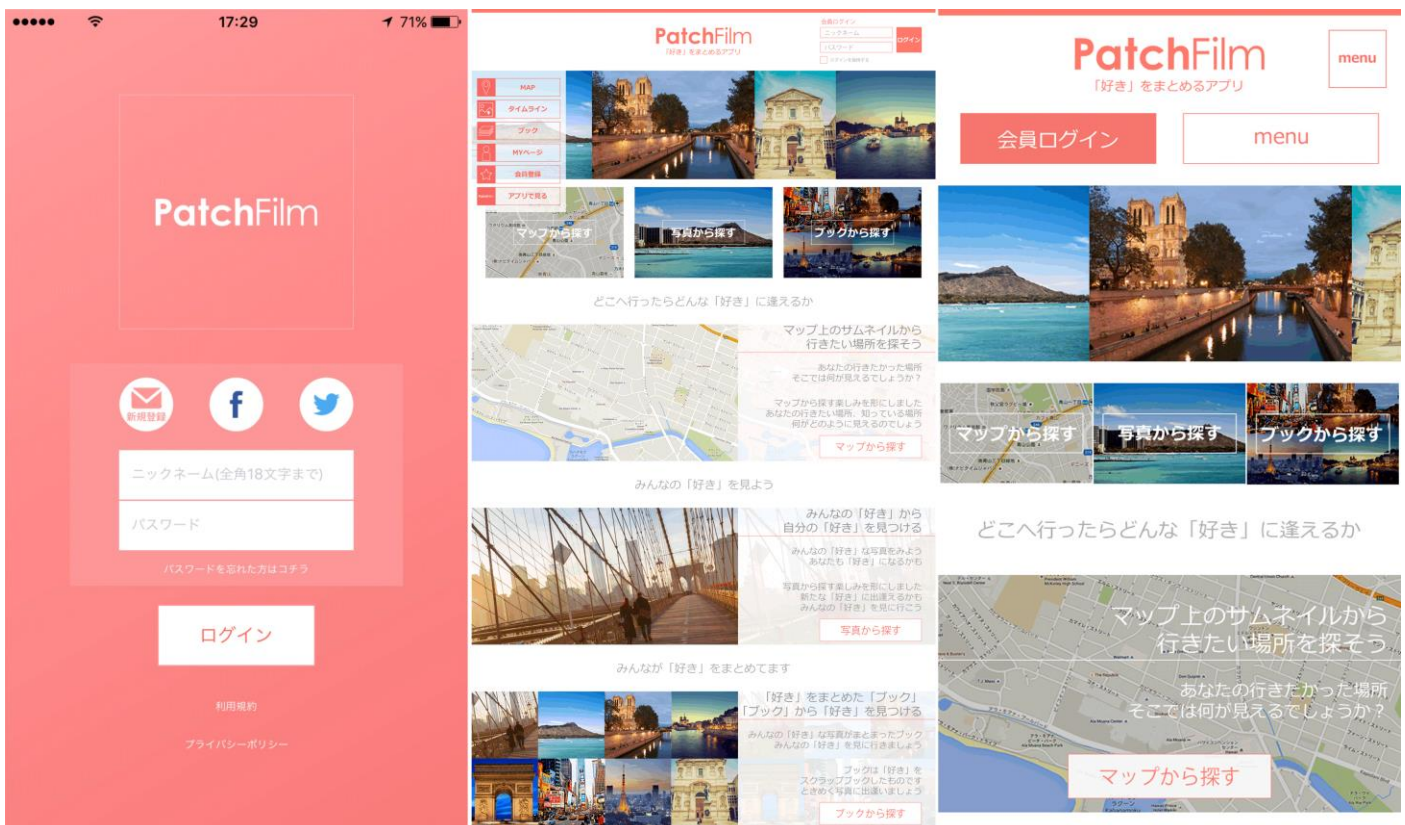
●●●●● 17:29 71%

PatchFilm

新規登録

f

ニックネーム(全角18文字まで)

パスワード

パスワードを忘れた方はコチラ

ログイン

利用規約

プライバシーポリシー

PatchFilm
「好き」をまとめるアプリ

会員ログイン
ニックネーム
パスワード
ログイン
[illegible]

MAP
タイムライン
ブック
MYページ
会員登録
アプリで見る

マップから探す
写真から探す
ブックから探す

どこへ行ったらどんな「好き」に逢えるか

マップ上のサムネイルから
行きたい場所を探そう

あなたの行きたかった場所
そこでは何が見えるでしょうか？

マップから探す楽しみを形にしました
あなたの行きたい場所、知っている場所
何がどのように見えるのでしょう

マップから探す

みんなの「好き」を見よう

みんなの「好き」から
自分の「好き」を見つける

みんなの「好き」な写真をみよう
あなたも「好き」になるかも

写真から探す楽しみを形にしました
新たな「好き」に出逢えるかも
みんなの「好き」を見に行こう

写真から探す

みんなが「好き」をまとめてます

「好き」をまとめた「ブック」
「ブック」から「好き」を見つける

みんなの「好き」な写真がまとまったブック
みんなの「好き」を見に行きましょう

ブックは「好き」を
スクラップブックしたものです
ときめく写真に出逢いましょう

ブックから探す

PatchFilm
「好き」をまとめるアプリ

menu

会員ログイン

menu

マップから探す
写真から探す
ブックから探す

どこへ行ったらどんな「好き」に逢えるか

マップ上のサムネイルから
行きたい場所を探そう

あなたの行きたかった場所
そこでは何が見えるでしょうか？

マップから探す